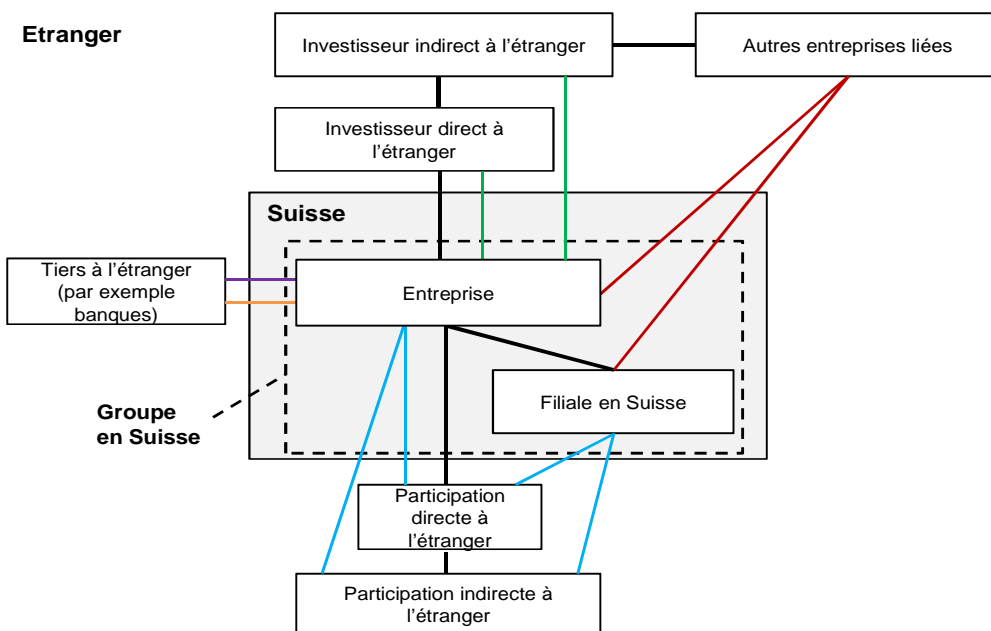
Etranger

Investisseur indirect à l'étranger

Autres entreprises liées

Investisseur direct à l'étranger

Suisse

Tiers à l'étranger (par exemple banques)

Entreprise

Groupe en Suisse

Filiale en Suisse

Participation directe à l'étranger

Participation indirecte à l'étranger